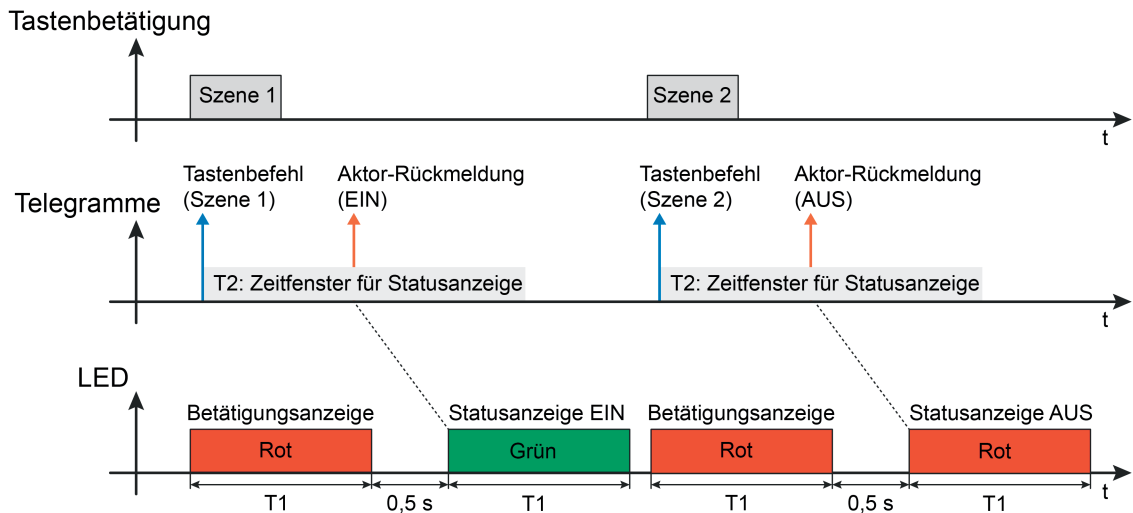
Tastenbetätigung

Szene 1

Szene 2

t

Telegramme

Tastenbefehl (Szene 1)

Aktor-Rückmeldung (EIN)

Tastenbefehl (Szene 2)

Aktor-Rückmeldung (AUS)

T2: Zeitfenster für Statusanzeige

T2: Zeitfenster für Statusanzeige

t

LED

Betätigungsanzeige

Statusanzeige EIN

Betätigungsanzeige

Statusanzeige AUS

Rot

Grün

Rot

Rot

T1

0,5 s

T1

T1

0,5 s

T1

t